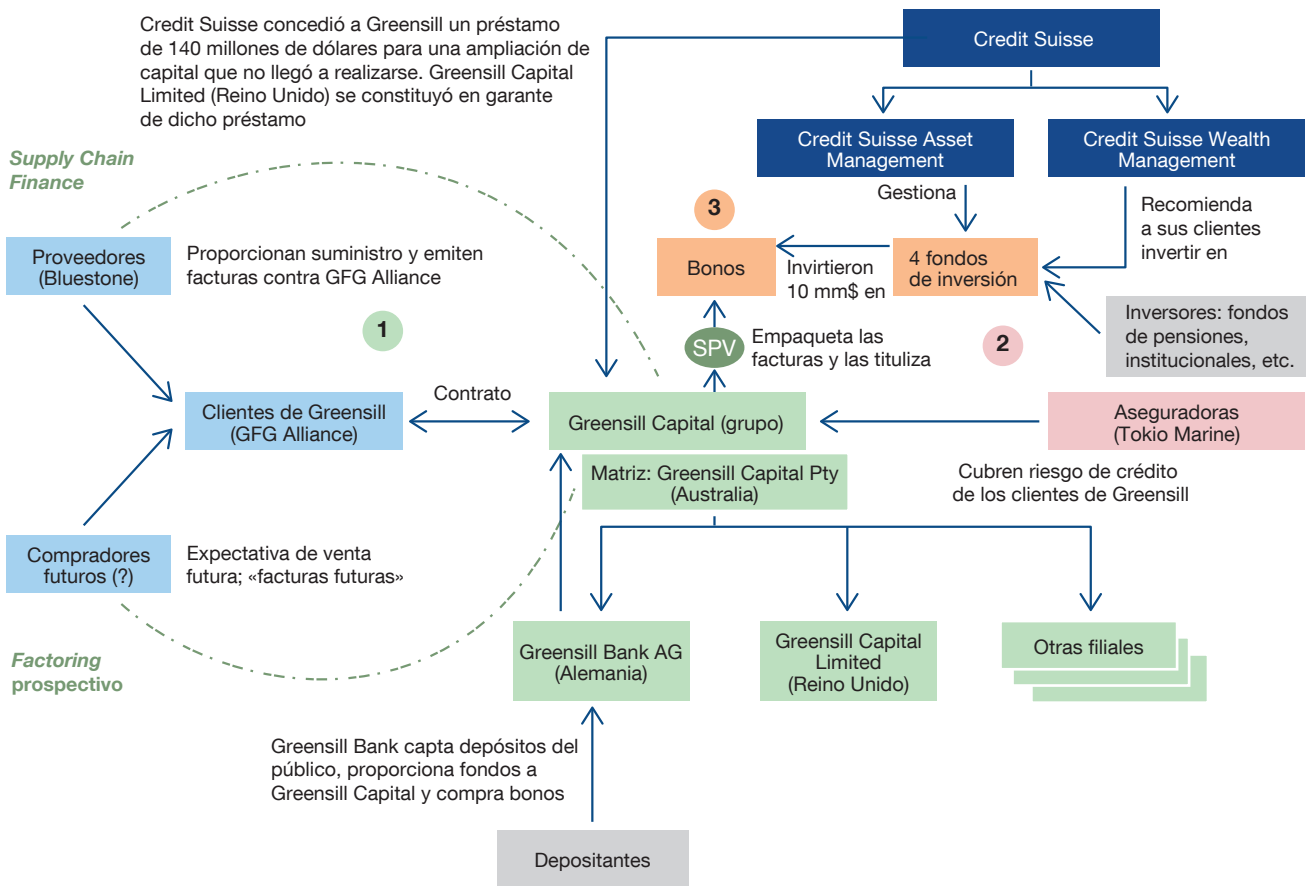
Credit Suisse concedió a Greensill un préstamo de 140 millones de dólares para una ampliación de capital que no llegó a realizarse. Greensill Capital Limited (Reino Unido) se constituyó en garante de dicho préstamo

Credit Suisse

Credit Suisse Asset Management

Credit Suisse Wealth Management

Supply Chain Finance

Gestiona

Recomienda a sus clientes invertir en

3

Bonos

Invirtieron 10 mm$ en

4 fondos de inversión

Proveedores (Bluestone)

Proporcionan suministro y emiten facturas contra GFG Alliance

Inversores: fondos de pensiones, institucionales, etc.

1

SPV

Empaqueta las facturas y las tituliza

2

Contrato

Clientes de Greensill (GFG Alliance)

Greensill Capital (grupo)

Aseguradoras (Tokio Marine)

Matriz: Greensill Capital Pty (Australia)

Cubren riesgo de crédito de los clientes de Greensill

Compradores futuros (?)

Expectativa de venta futura; «facturas futuras»

Factoring prospectivo

Greensill Bank AG (Alemania)

Greensill Capital Limited (Reino Unido)

Otras filiales

Greensill Bank capta depósitos del público, proporciona fondos a Greensill Capital y compra bonos

Depositantes